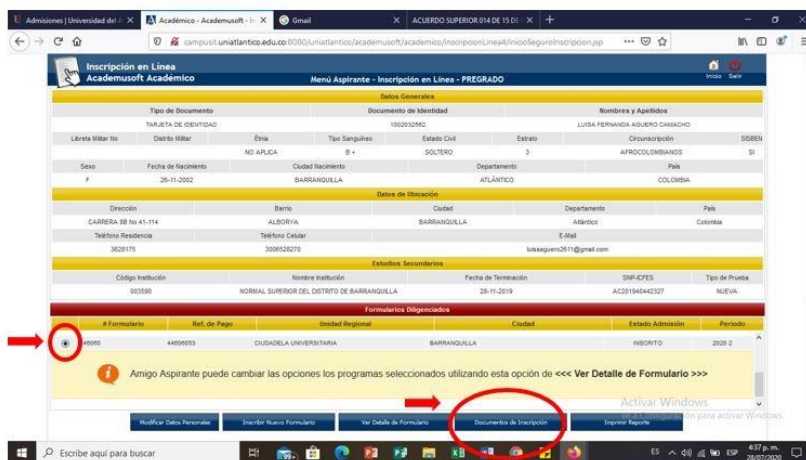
Admisiones | Universidad del A ×
Académico - Academusoft - In ×
Gmail ×
ACUERDO SUPERIOR 014 DE 15 DE ×
+

campusit.uniatlantico.edu.co:8080/uniatlantico/academusoft/academico/inscripcionLinea4/inicioSeguroInscripcion.jsp

Inscripción en Línea
Academusoft Académico
Menú Aspirante - Inscripción en Línea - PREGRADO
Inicio Salir

Datos Generales

| Tipo de Documento | Documento de Identidad | Nombres y Apellidos |
|---|---|---|
| TARJETA DE IDENTIDAD | 1002032562 | LUISA FERNANDA AGUERO CAMACHO |

| Libreta Militar No | Distrito Militar | Etnia | Tipo Sanguíneo | Estado Civil | Estrato | Circunscripción | SISBEN |
|---|---|---|---|---|---|---|---|
| | | NO APLICA | B + | SOLTERO | 3 | AFROCOLOMBIANOS | SI |

| Sexo | Fecha de Nacimiento | Ciudad Nacimiento | Departamento | País |
|---|---|---|---|---|
| F | 26-11-2002 | BARRANQUILLA | ATLÁNTICO | COLOMBIA |

Datos de Ubicación

| Dirección | Barrio | Ciudad | Departamento | País |
|---|---|---|---|---|
| CARRERA 8B No.41-114 | ALBORYA | BARRANQUILLA | Atlántico | Colombia |

| Teléfono Residencia | Teléfono Celular | E-Mail |
|---|---|---|
| 3628175 | 3006528270 | luisaaguero2611@gmail.com |

Estudios Secundarios

| Código Institución | Nombre Institución | Fecha de Terminación | SNP-ICFES | Tipo de Prueba |
|---|---|---|---|---|
| 003590 | NORMAL SUPERIOR DEL DISTRITO DE BARRANQUILLA | 28-11-2019 | AC201940442327 | NUEVA |

Formularios Diligenciados

| # Formulario | Ref. de Pago | Unidad Regional | Ciudad | Estado Admisión | Periodo |
|---|---|---|---|---|---|
| 46060 | 44606053 | CIUDADELA UNIVERSITARIA | BARRANQUILLA | INSCRITO | 2020 2 |

Amigo Aspirante puede cambiar las opciones los programas seleccionados utilizando esta opción de <<< Ver Detalle de Formulario >>>

Modificar Datos Personales
Inscribir Nuevo Formulario
Ver Detalle de Formulario
Documentos de Inscripción
Imprimir Reporte

Activar Windows
Ve a Configuración para activar Windows.

Escribe aquí para buscar
ES ESP 4:37 p. m. 28/07/2020